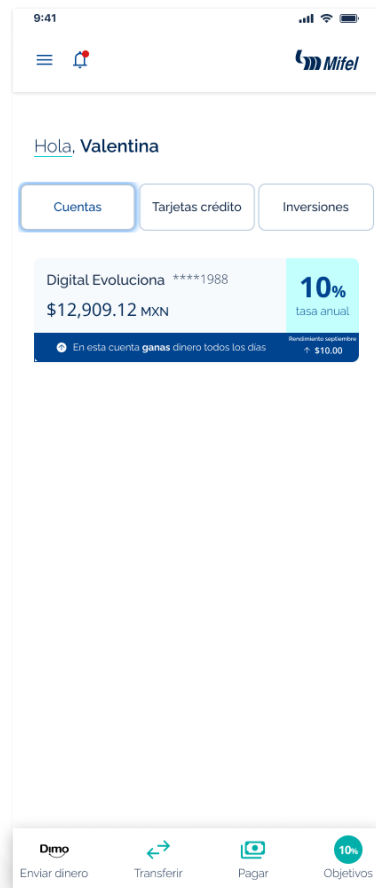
9:41

Mifel

Hola, Valentina

Cuentas
Tarjetas crédito
Inversiones

Digital Evoluciona ****1988
$12,909.12 MXN
10%
tasa anual
En esta cuenta ganas dinero todos los días
Rendimiento septiembre
↑ $10.00

Dimo
Enviar dinero
Transferir
Pagar
10%
Objetivos